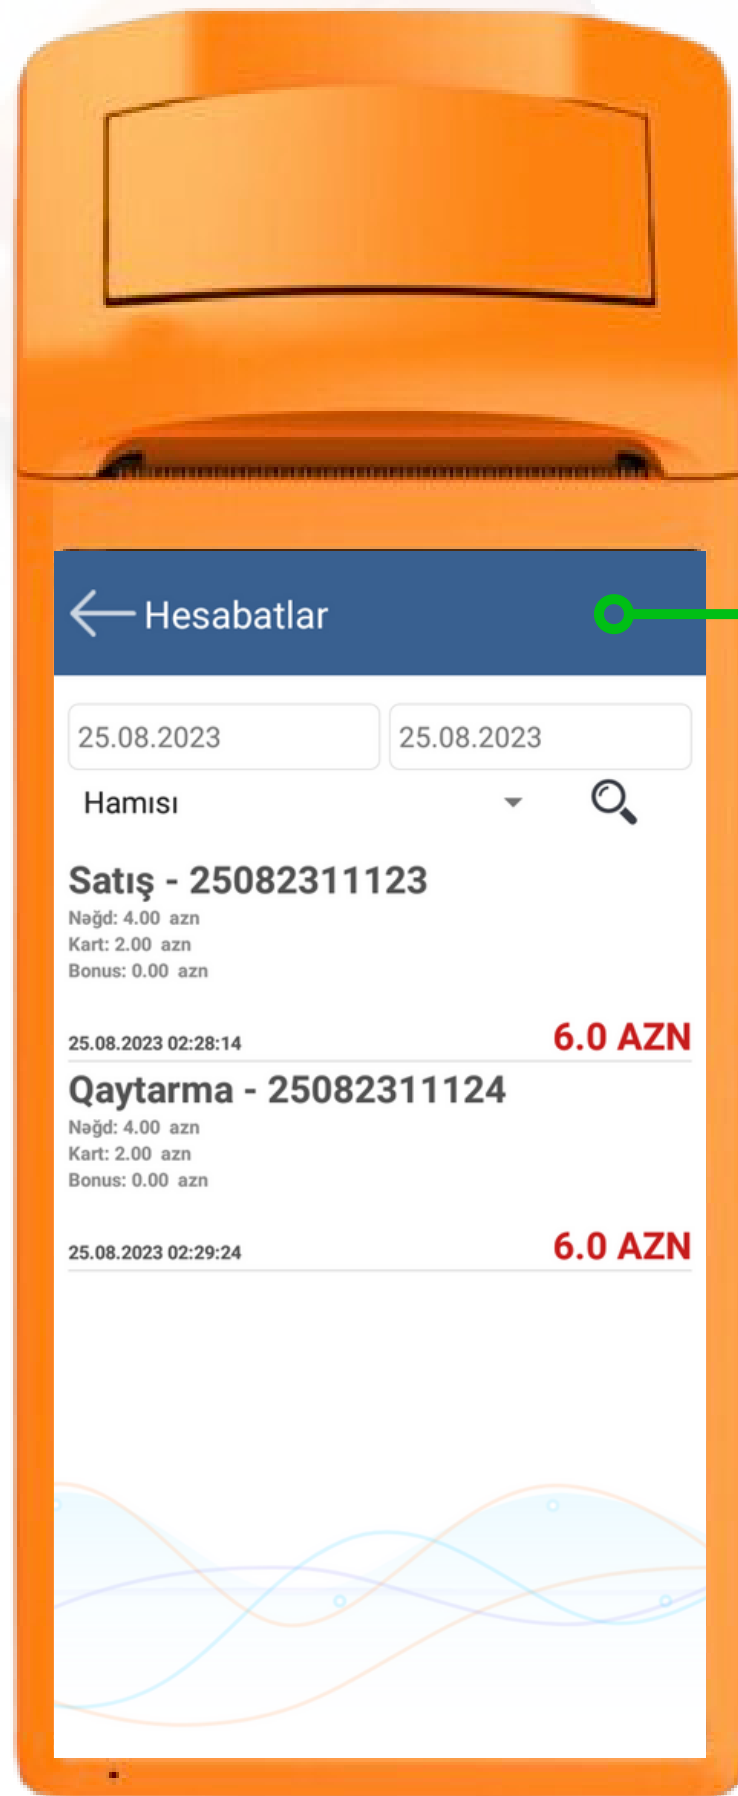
Hesabatlar

25.08.2023
25.08.2023

Hamısı

Satış - 25082311123
Nəğd: 4.00 azn
Kart: 2.00 azn
Bonus: 0.00 azn

25.08.2023 02:28:14
6.0 AZN

Qaytarma - 25082311124
Nəğd: 4.00 azn
Kart: 2.00 azn
Bonus: 0.00 azn

25.08.2023 02:29:24
6.0 AZN